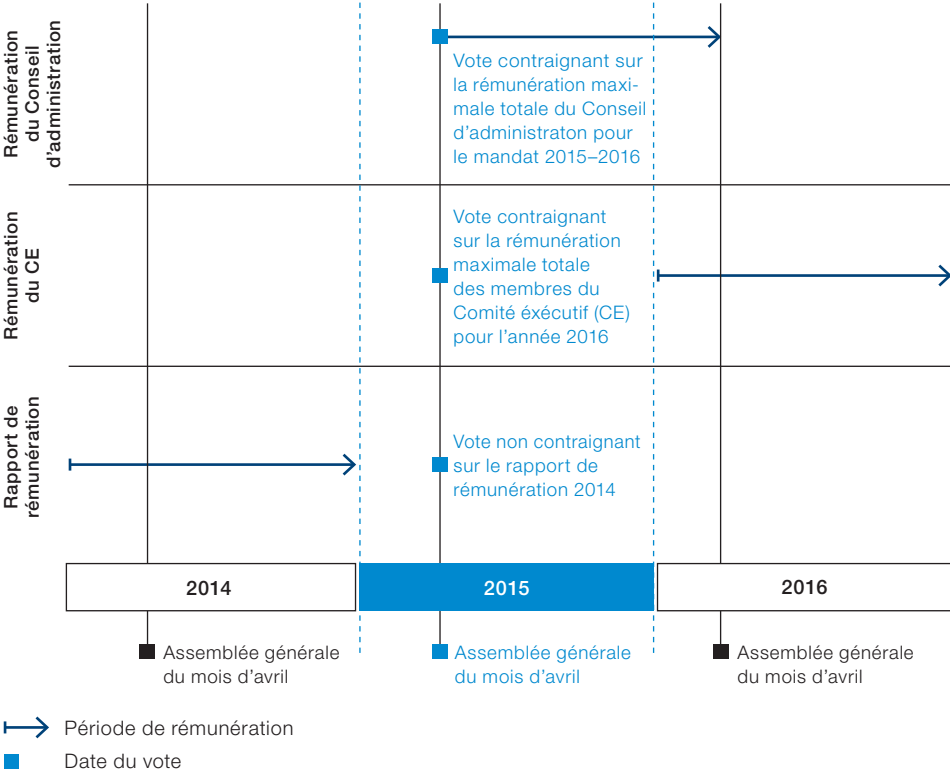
Rémunération du Conseil d'administration

Vote contraignant sur la rémunération maximale totale du Conseil d'administraton pour le mandat 2015–2016

Rémunération du CE

Vote contraignant sur la rémunération maximale totale des membres du Comité éxécutif (CE) pour l'année 2016

Rapport de rémunération

Vote non contraignant sur le rapport de rémunération 2014

| 2014 | 2015 | 2016 |
|---|---|---|

Assemblée générale du mois d'avril

Assemblée générale du mois d'avril

Assemblée générale du mois d'avril

Période de rémunération

Date du vote